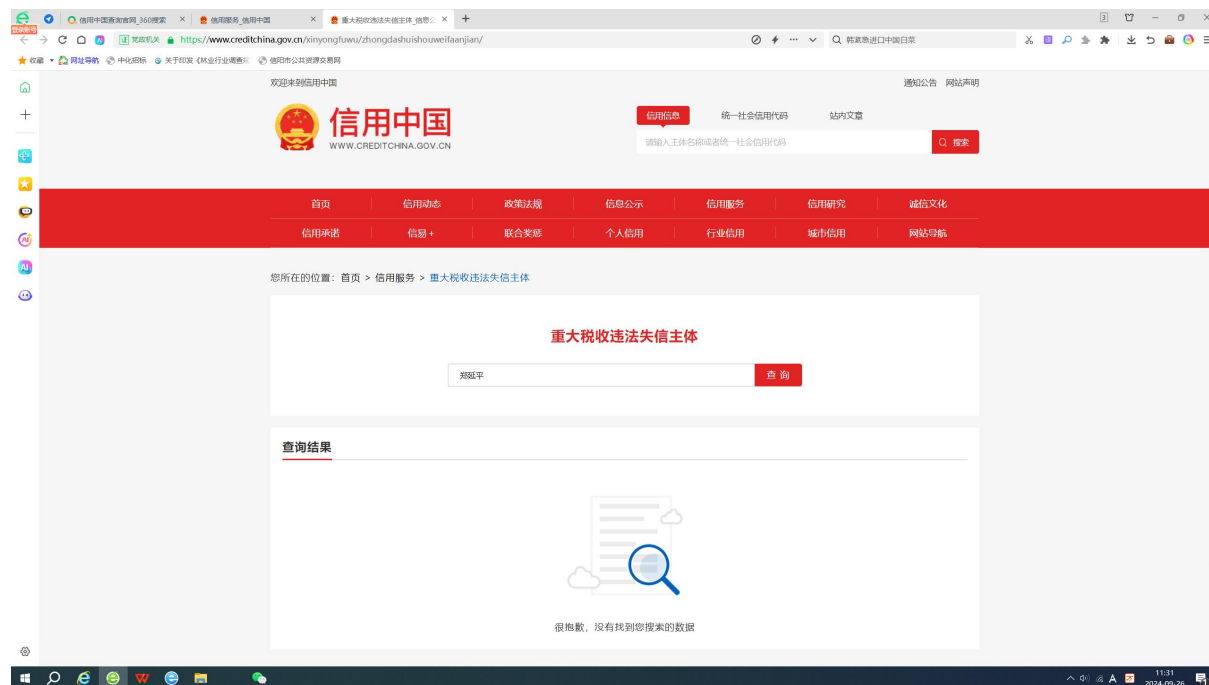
登录账号

信用中国查询官网_360搜索 × 信用服务_信用中国 × 重大税收违法失信主体_信用 × +

党政机关 https://www.creditchina.gov.cn/xinyongfuwu/zhongdashuishouweifaanjian/

韩素急进口中国白菜

收藏 网址导航 中化招标 关于印发《林业行业调查 德阳市公共资源交易网

欢迎来到信用中国

通知公告 网站声明

信用中国
WWW.CREDITCHINA.GOV.CN

信用信息 统一社会信用代码 站内文章

请输入主体名称或者统一社会信用代码

搜索

| 首页 | 信用动态 | 政策法规 | 信息公示 | 信用服务 | 信用研究 | 诚信文化 |
|---|---|---|---|---|---|---|
| 信用承诺 | 信易+ | 联合奖惩 | 个人信用 | 行业信用 | 城市信用 | 网站导航 |

您所在的位置：首页 > 信用服务 > 重大税收违法失信主体

重大税收违法失信主体

郑延平

查 询

查询结果

很抱歉，没有找到您搜索的数据

11:31
2024-09-26